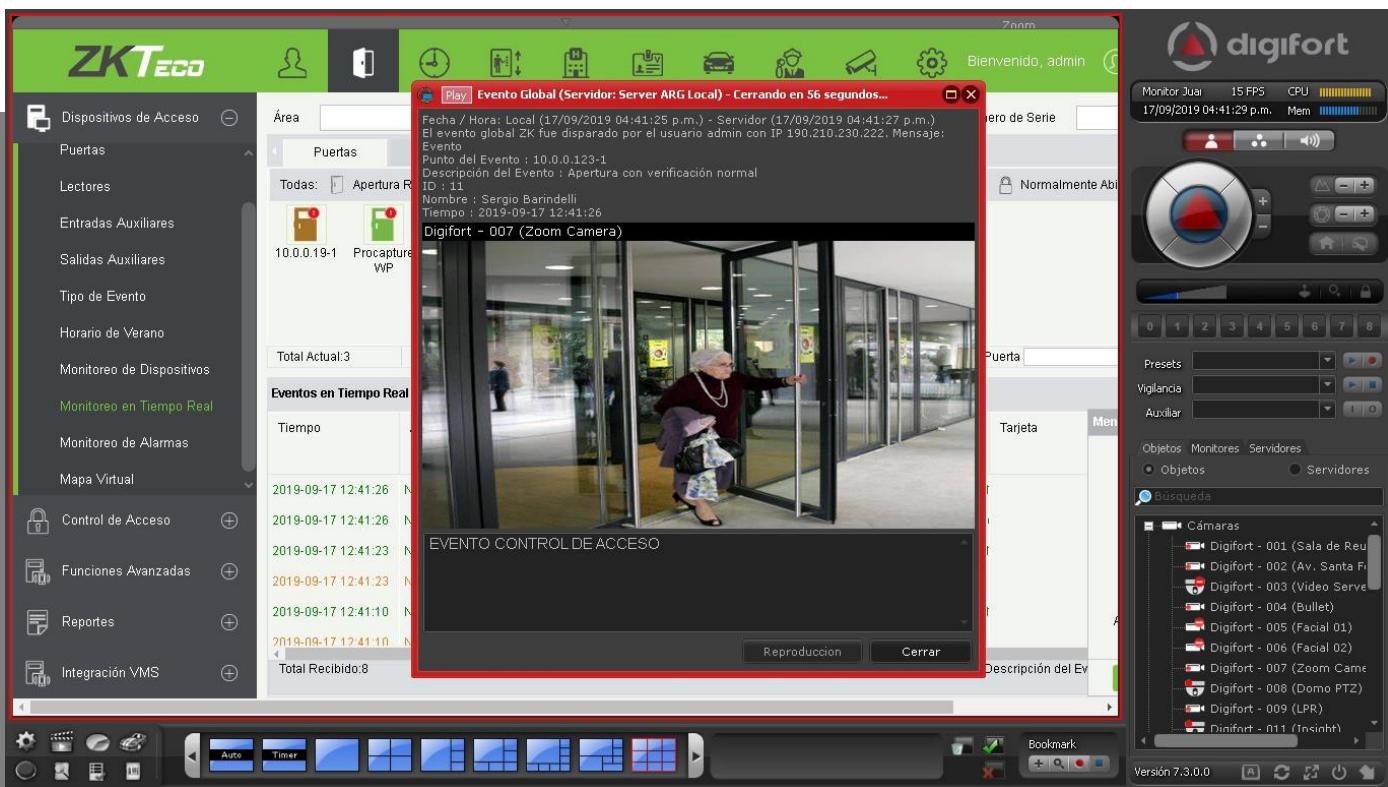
Zoom

ZKTeco

Bienvenido, admin

Dispositivos de Acceso
Puertas
Lectores
Entradas Auxiliares
Salidas Auxiliares
Tipo de Evento
Horario de Verano
Monitoreo de Dispositivos
Monitoreo en Tiempo Real
Monitoreo de Alarmas
Mapa Virtual
Control de Acceso
Funciones Avanzadas
Reportes
Integración VMS

Área
Puertas
Todas: Apertura R
10.0.0.19-1
Procapture WP
Total Actual:3
Eventos en Tiempo Real
Tiempo
2019-09-17 12:41:26 N
2019-09-17 12:41:26 N
2019-09-17 12:41:23 N
2019-09-17 12:41:23 N
2019-09-17 12:41:10 N
2019-09-17 12:41:10 N
Total Recibido:8

ero de Serie
Normalmente Abi
Puerta
Tarjeta
Men
Descripción del Ev

Play Evento Global (Servidor: Server ARG Local) - Cerrando en 56 segundos...
Fecha / Hora: Local (17/09/2019 04:41:25 p.m.) - Servidor (17/09/2019 04:41:27 p.m.)
El evento global ZK fue disparado por el usuario admin con IP 190.210.230.222. Mensaje: Evento
Punto del Evento : 10.0.0.123-1
Descripción del Evento : Apertura con verificación normal
ID : 11
Nombre : Sergio Barindelli
Tiempo : 2019-09-17 12:41:26
Digifort - 007 (Zoom Camera)
EVENTO CONTROL DE ACCESO
Reproduccion
Cerrar

digifort
Monitor Jual 15 FPS CPU
17/09/2019 04:41:29 p.m. Mem
0 1 2 3 4 5 6 7 8
Presets
Vigilancia
Auxiliar
Objetos Monitores Servidores
Objetos
Servidores
Búsqueda
Cámaras
Digifort - 001 (Sala de Reu
Digifort - 002 (Av. Santa F
Digifort - 003 (Video Serve
Digifort - 004 (Bullet)
Digifort - 005 (Facial 01)
Digifort - 006 (Facial 02)
Digifort - 007 (Zoom Came
Digifort - 008 (Domo PTZ)
Digifort - 009 (LPR)
Digifort - 011 (Insight)
Versión 7.3.0.0

Auto
Timer
Bookmark